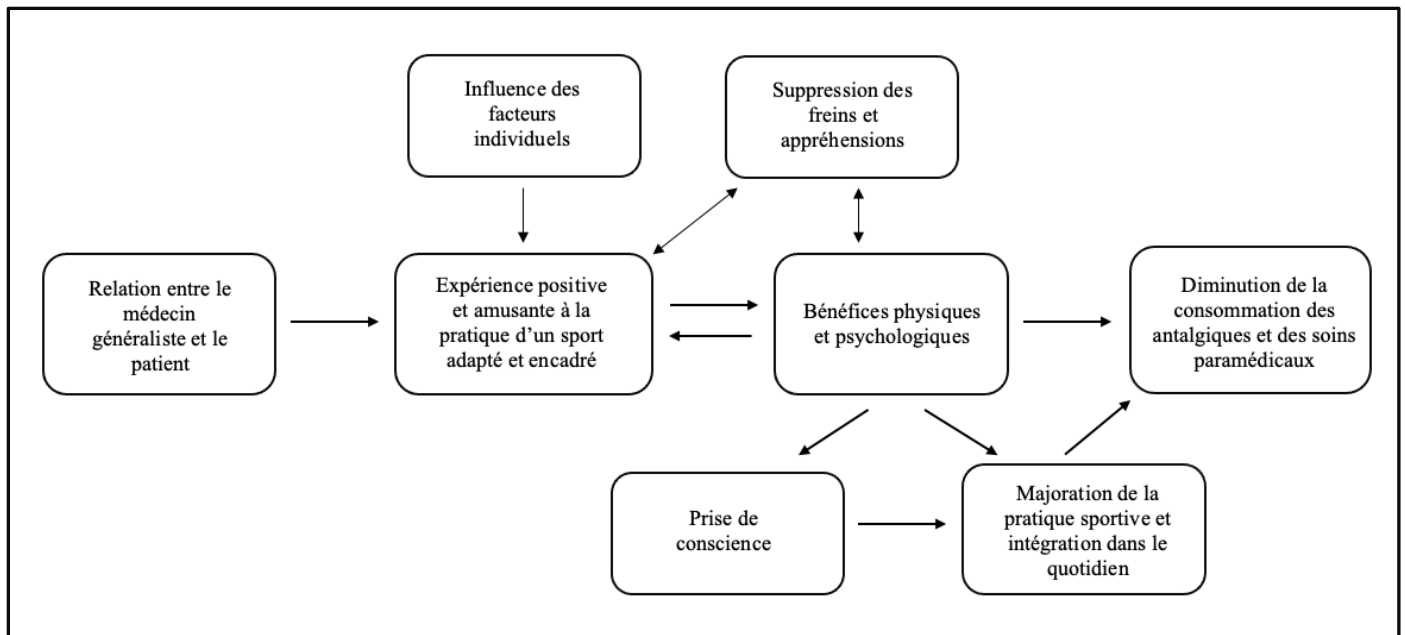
Influence des facteurs individuels

Suppression des freins et appréhensions

Relation entre le médecin généraliste et le patient

Expérience positive et amusante à la pratique d'un sport adapté et encadré

Bénéfices physiques et psychologiques

Diminution de la consommation des antalgiques et des soins paramédicaux

Prise de conscience

Majoration de la pratique sportive et intégration dans le quotidien